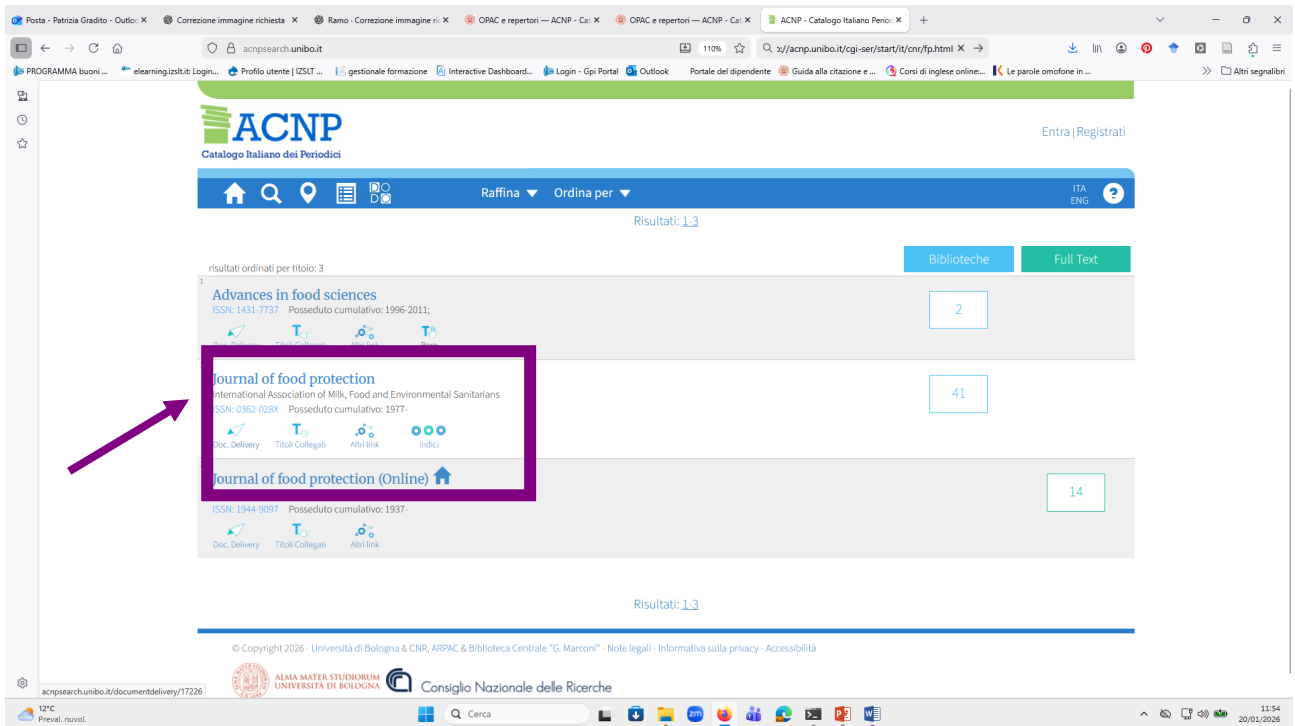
Posta - Patrizia Gradito - Outlo ×
Correzione immagine richiesta ×
Ramo - Correzione immagine ri ×
OPAC e repertori — ACNP - Ca ×
OPAC e repertori — ACNP - Ca ×
ACNP - Catalogo Italiano Perio ×
+

acnpsearch.unibo.it
110%
://acnp.unibo.it/cgi-ser/start/it/cnr/fp.html ×

PROGRAMMA buoni ... elearning.izslt.it: Login... Profilo utente | IZSLT ... gestionale formazione Interactive Dashboard... Login - Gpi Portal Outlook Portale del dipendente Guida alla citazione e ... Corsi di inglese online:... Le parole omofone in ... Altri segnalibri

ACNP
Catalogo Italiano dei Periodici

Entra | Registrati

Raffina Ordina per
ITA
ENG

Risultati: 1-3

Biblioteche
Full Text

risultati ordinati per titolo: 3

1
Advances in food sciences
ISSN: 1431-7737 Posseduto cumulativo: 1996-2011;
Doc. Delivery Titoli Collegati Altri link Prec.
2

Journal of food protection
International Association of Milk, Food and Environmental Sanitarians
ISSN: 0362-028X Posseduto cumulativo: 1977-
Doc. Delivery Titoli Collegati Altri link Indici
41

Journal of food protection (Online)
ISSN: 1944-9097 Posseduto cumulativo: 1937-
Doc. Delivery Titoli Collegati Altri link
14

Risultati: 1-3

© Copyright 2026 · Università di Bologna & CNR, ARPAC & Biblioteca Centrale "G. Marconi" · Note legali · Informativa sulla privacy · Accessibilità

ALMA MATER STUDIORUM UNIVERSITÀ DI BOLOGNA
Consiglio Nazionale delle Ricerche

acnpsearch.unibo.it/documentdelivery/17226

12°C
Preval. nuvol.
Cerca
11:54
20/01/2026